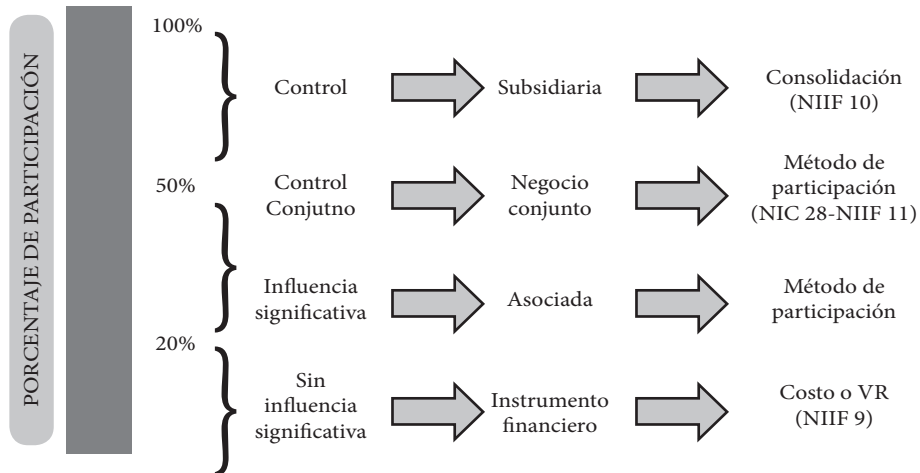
PORCENTAJE DE PARTICIPACIÓN

100%

Control

Subsidiaria

Consolidación (NIIF 10)

50%

Control Conjutno

Negocio conjunto

Método de participación (NIC 28-NIIF 11)

Influencia significativa

Asociada

Método de participación

20%

Sin influencia significativa

Instrumento financiero

Costo o VR (NIIF 9)